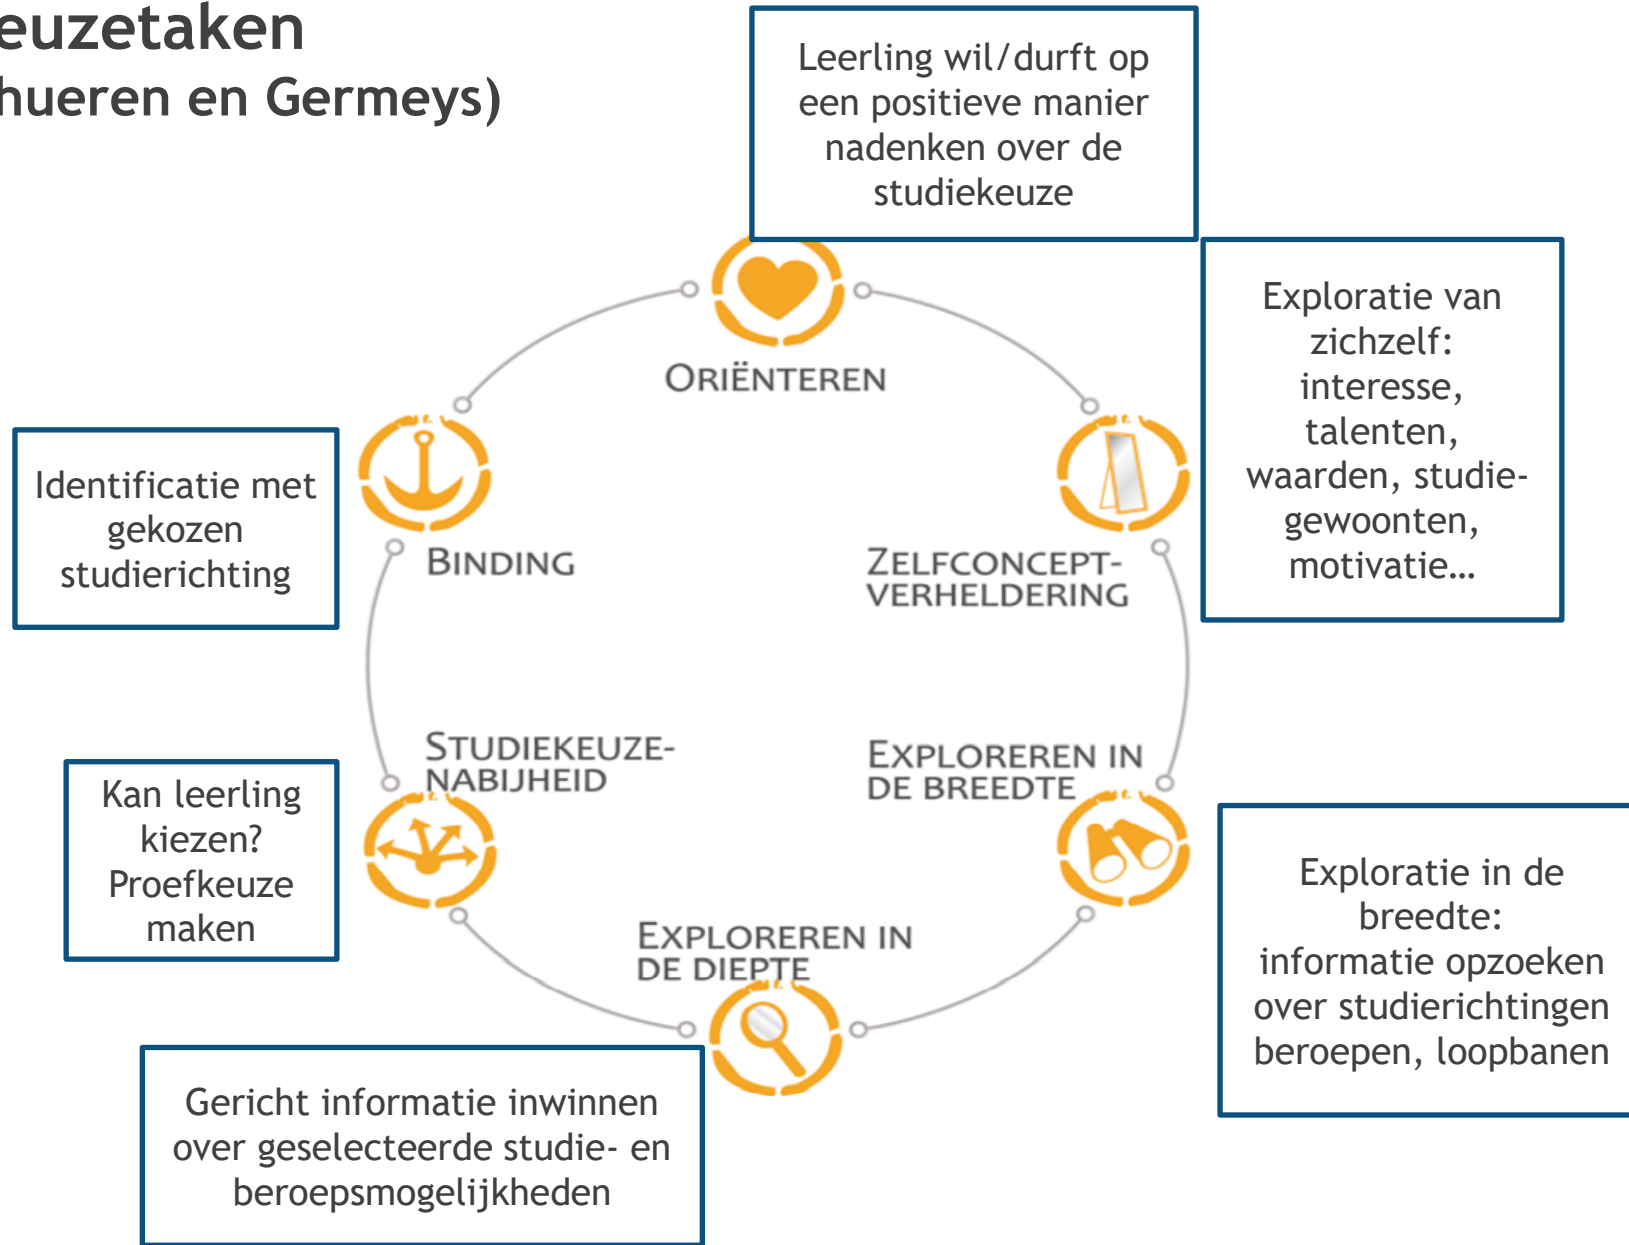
euzetaken
hueren en Germeys)

Leerling wil/durft op een positieve manier nadenken over de studiekeuze

ORIËNTEREN

Exploratie van zichzelf: interesse, talenten, waarden, studiegewoonten, motivatie…

ZELFCONCEPT-VERHELDERING

EXPLOREREN IN DE BREEDTE

Exploratie in de breedte: informatie opzoeken over studierichtingen beroepen, loopbanen

EXPLOREREN IN DE DIEPTE

Gericht informatie inwinnen over geselecteerde studie- en beroepsmogelijkheden

STUDIEKEUZE-NABIJHEID

Kan leerling kiezen? Proefkeuze maken

BINDING

Identificatie met gekozen studierichting